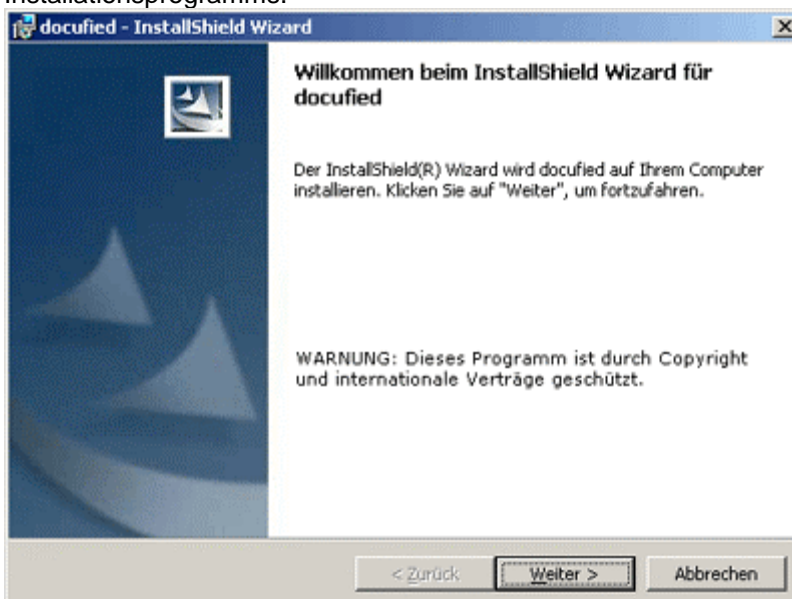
Installationsprogramms.

docufied - InstallShield Wizard

Willkommen beim InstallShield Wizard für docufied

Der InstallShield(R) Wizard wird docufied auf Ihrem Computer installieren. Klicken Sie auf "Weiter", um fortzufahren.

WARNUNG: Dieses Programm ist durch Copyright und internationale Verträge geschützt.

< Zurück

Weiter >

Abbrechen